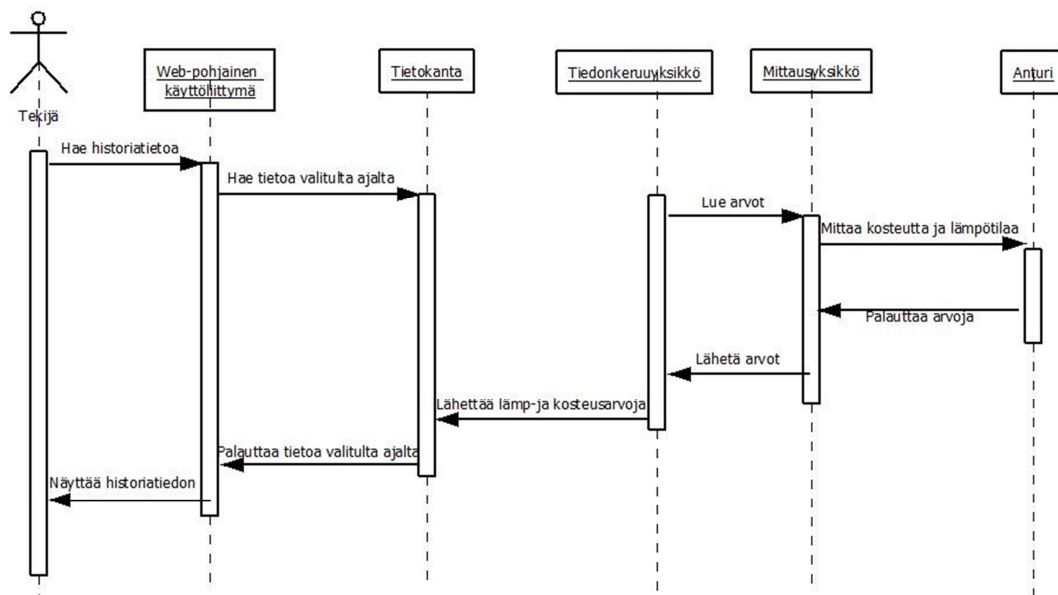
Tekijä

Web-pohjainen käyttöliittymä

Tietokanta

Tiedonkeruuyksikkö

Mittausyksikkö

Anturi

Hae historiatietoa

Hae tietoa valitulta ajalta

Lue arvot

Mittaa kosteutta ja lämpötilaa

Palauttaa arvoja

Lähetä arvot

Lähettää lämp-ja kosteusarvoja

Palauttaa tietoa valitulta ajalta

Näyttää historiatiedon